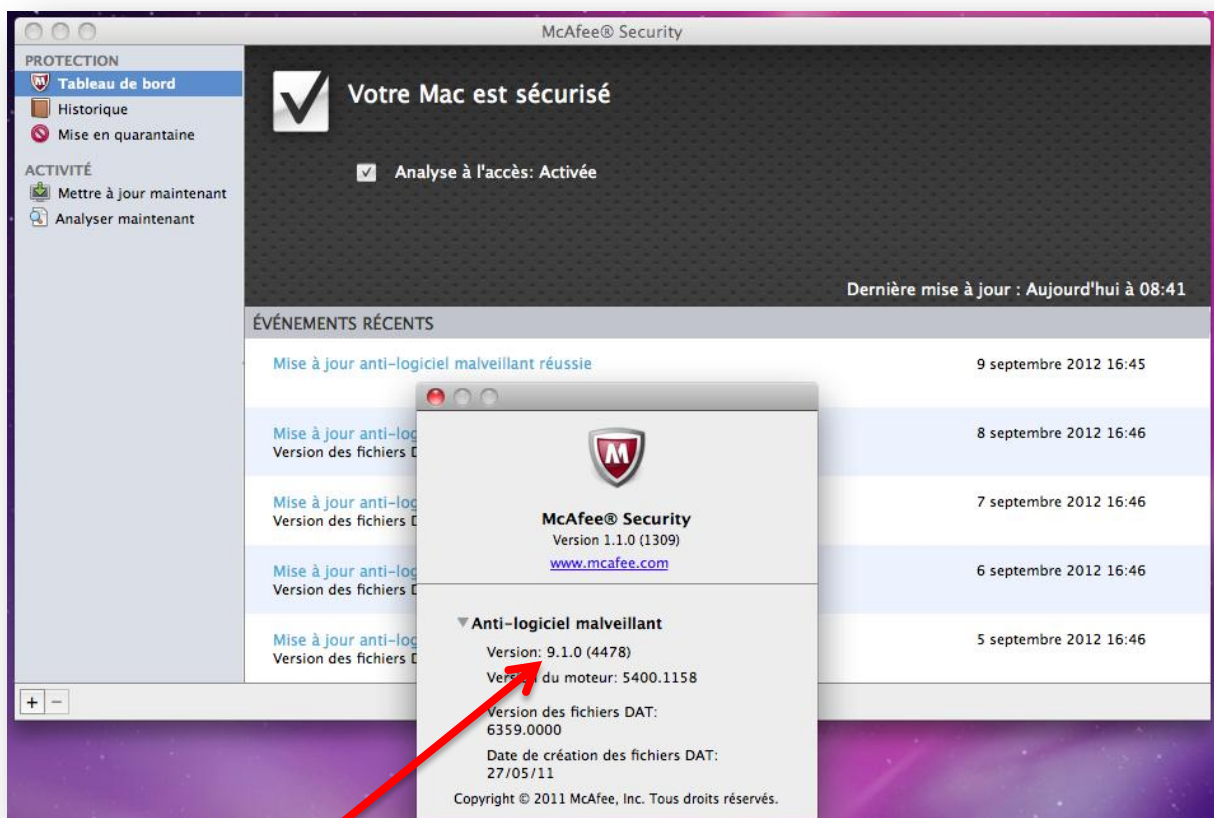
McAfee® Security

PROTECTION
Tableau de bord
Historique
Mise en quarantaine

ACTIVITÉ
Mettre à jour maintenant
Analyser maintenant

Votre Mac est sécurisé

Analyse à l'accès: Activée

Dernière mise à jour : Aujourd'hui à 08:41

ÉVÉNEMENTS RÉCENTS

Mise à jour anti-logiciel malveillant réussie 9 septembre 2012 16:45

Mise à jour anti-log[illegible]
Version des fichiers D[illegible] 8 septembre 2012 16:46

Mise à jour anti-log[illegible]
Version des fichiers D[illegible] 7 septembre 2012 16:46

Mise à jour anti-log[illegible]
Version des fichiers D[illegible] 6 septembre 2012 16:46

Mise à jour anti-log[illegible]
Version des fichiers D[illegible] 5 septembre 2012 16:46

+ −

McAfee® Security
Version 1.1.0 (1309)
www.mcafee.com

Anti-logiciel malveillant
Version: 9.1.0 (4478)
Vers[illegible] du moteur: 5400.1158
Version des fichiers DAT:
6359.0000
Date de création des fichiers DAT:
27/05/11
Copyright © 2011 McAfee, Inc. Tous droits réservés.